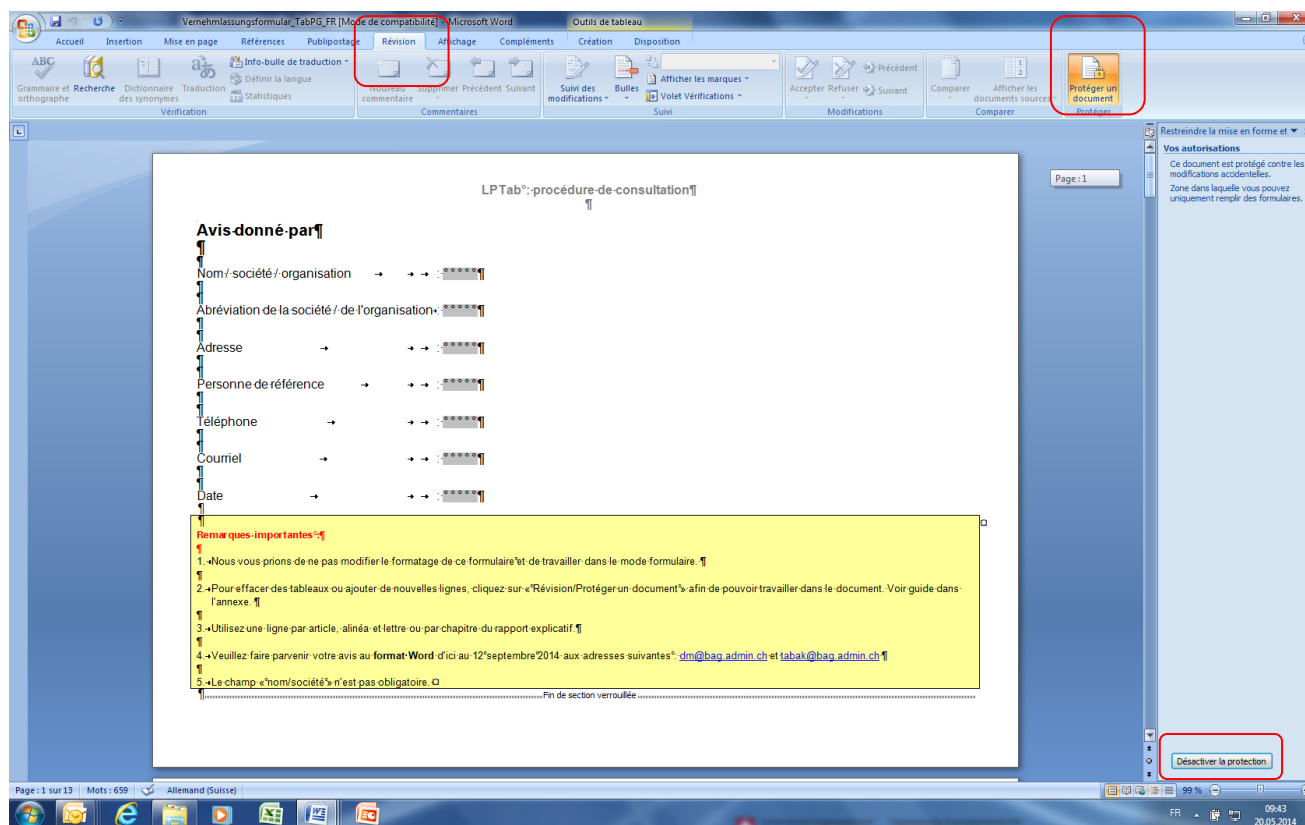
Vernehmlassungsformular_TabPG_FR [Mode de compatibilité] - Microsoft Word
Outils de tableau

Accueil
Insertion
Mise en page
Références
Publipostage
Révision
Affichage
Compléments
Création
Disposition

Grammaire et orthographe
Recherche
Dictionnaire des synonymes
Traduction
Info-bulle de traduction
Définir la langue
Statistiques
Vérification
Nouveau commentaire
Supprimer
Précédent
Suivant
Commentaires
Suivi des modifications
Bulles
Afficher les marques
Volet Vérifications
Suivi
Accepter
Refuser
Précédent
Suivant
Modifications
Comparer
Afficher les documents sources
Comparer
Protéger un document
Protéger

Page : 1

LPTab°:-procédure-de-consultation¶
¶

Avis-donné-par¶
¶
Nom-/-société-/-organisation → → → :°°°°°¶
¶
Abréviation-de-la-société-/-de-l'organisation→:°°°°°¶
¶
Adresse → → → :°°°°°¶
¶
Personne-de-référence → → → :°°°°°¶
¶
Téléphone → → → :°°°°°¶
¶
Courriel → → → :°°°°°¶
¶
Date → → → :°°°°°¶
¶

Remarques-importantes°:¶
¶
1.→Nous-vous-prions-de-ne-pas-modifier-le-formatage-de-ce-formulaire°et-de-travailler-dans-le-mode-formulaire.¶
¶
2.→Pour-effacer-des-tableaux-ou-ajouter-de-nouvelles-lignes,-cliquez-sur-«°Révision/Protéger-un-document°»-afin-de-pouvoir-travailler-dans-le-document.-Voir-guide-dans-l'annexe.¶
¶
3.→Utilisez-une-ligne-par-article,-alinéa-et-lettre-ou-par-chapitre-du-rapport-explicatif.¶
¶
4.→Veuillez-faire-parvenir-votre-avis-au-format-Word-d'ici-au-12°septembre°2014-aux-adresses-suivantes°:-dm@bag.admin.ch-et-tabak@bag.admin.ch¶
¶
5.→Le-champ-«°nom/société°»-n'est-pas-obligatoire.
¶Fin de section verrouillée

Restreindre la mise en forme et
Vos autorisations
Ce document est protégé contre les modifications accidentelles.
Zone dans laquelle vous pouvez uniquement remplir des formulaires.
Désactiver la protection

Page : 1 sur 13
Mots : 659
Allemand (Suisse)
99 %
FR
09:43
20.05.2014